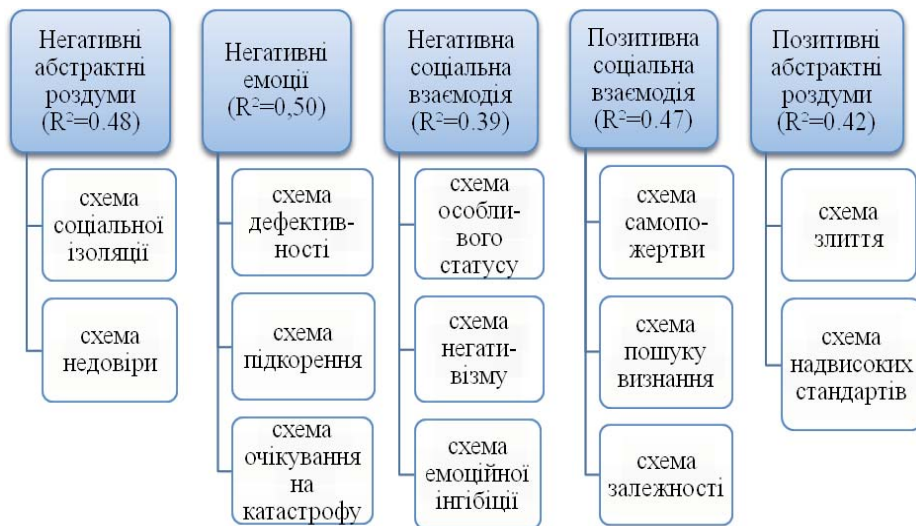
Негативні абстрактні роздуми ($R^2$=0.48)

схема соціальної ізоляції

схема недовіри

Негативні емоції ($R^2$=0,50)

схема дефективності

схема підкорення

схема очікування на катастрофу

Негативна соціальна взаємодія ($R^2$=0.39)

схема особливого статусу

схема негативізму

схема емоційної інгібіції

Позитивна соціальна взаємодія ($R^2$=0.47)

схема самопожертви

схема пошуку визнання

схема залежності

Позитивні абстрактні роздуми ($R^2$=0.42)

схема злиття

схема надвисоких стандартів